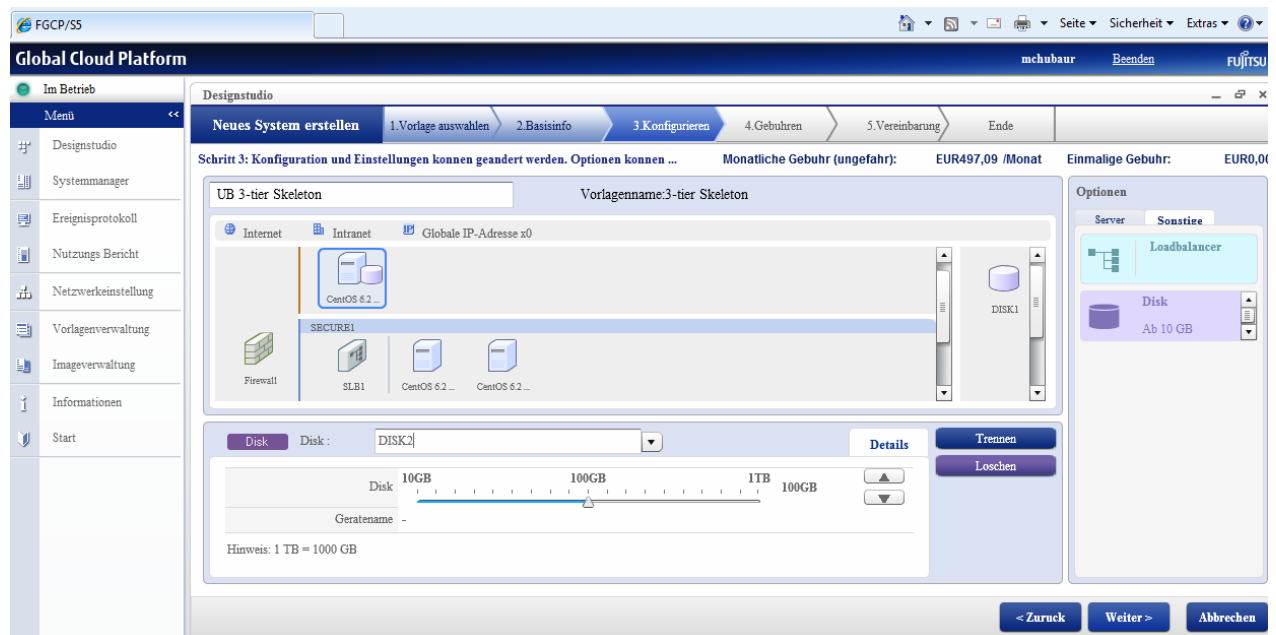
FGCP/S5

Seite ▾ Sicherheit ▾ Extras ▾

Global Cloud Platform

mchubaur Beenden FUJITSU

Im Betrieb

Menü

Designstudio

Systemmanager

Ereignisprotokoll

Nutzungs Bericht

Netzwerkeinstellung

Vorlagenverwaltung

Imageverwaltung

Informationen

Start

Designstudio

Neues System erstellen 1.Vorlage auswahlen 2.Basisinfo 3.Konfigurieren 4.Gebuhren 5.Vereinbarung Ende

Schritt 3: Konfiguration und Einstellungen konnen geandert werden. Optionen konnen ... Monatliche Gebuhr (ungefahr): EUR497,09 /Monat Einmalige Gebuhr: EUR0,0

UB 3-tier Skeleton

Vorlagenname:3-tier Skeleton

Internet Intranet Globale IP-Adresse x0

CentOS 6.2 ...

SECURE1

Firewall

SLB1

CentOS 6.2 ...

CentOS 6.2 ...

DISK1

Optionen

Server Sonstige

Loadbalancer

Disk

Ab 10 GB

Disk Disk :

DISK2

Details

Trennen

Loschen

Disk 10GB 100GB 1TB 100GB

Geratename -

Hinweis: 1 TB = 1000 GB

< Zuruck Weiter > Abbrechen